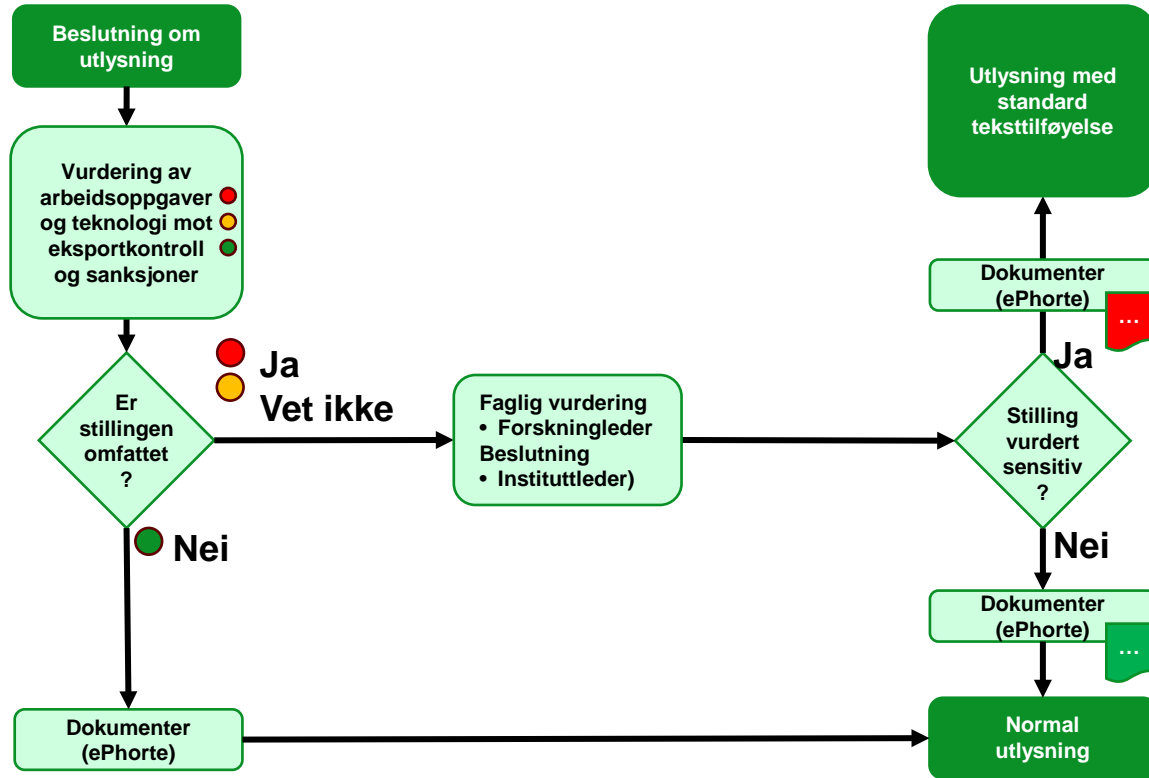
Beslutning om utlysning

Vurdering av arbeidsoppgaver og teknologi mot eksportkontroll og sanksjoner

Er stillingen omfattet ?

Ja
Vet ikke

Nei

Faglig vurdering
• Forskningleder
Beslutning
• Instituttleder)

Stilling vurdert sensitiv ?

Ja

Nei

Dokumenter (ePhorte)

...

Utlysning med standard teksttilføyelse

Dokumenter (ePhorte)

...

Dokumenter (ePhorte)

Normal utlysning